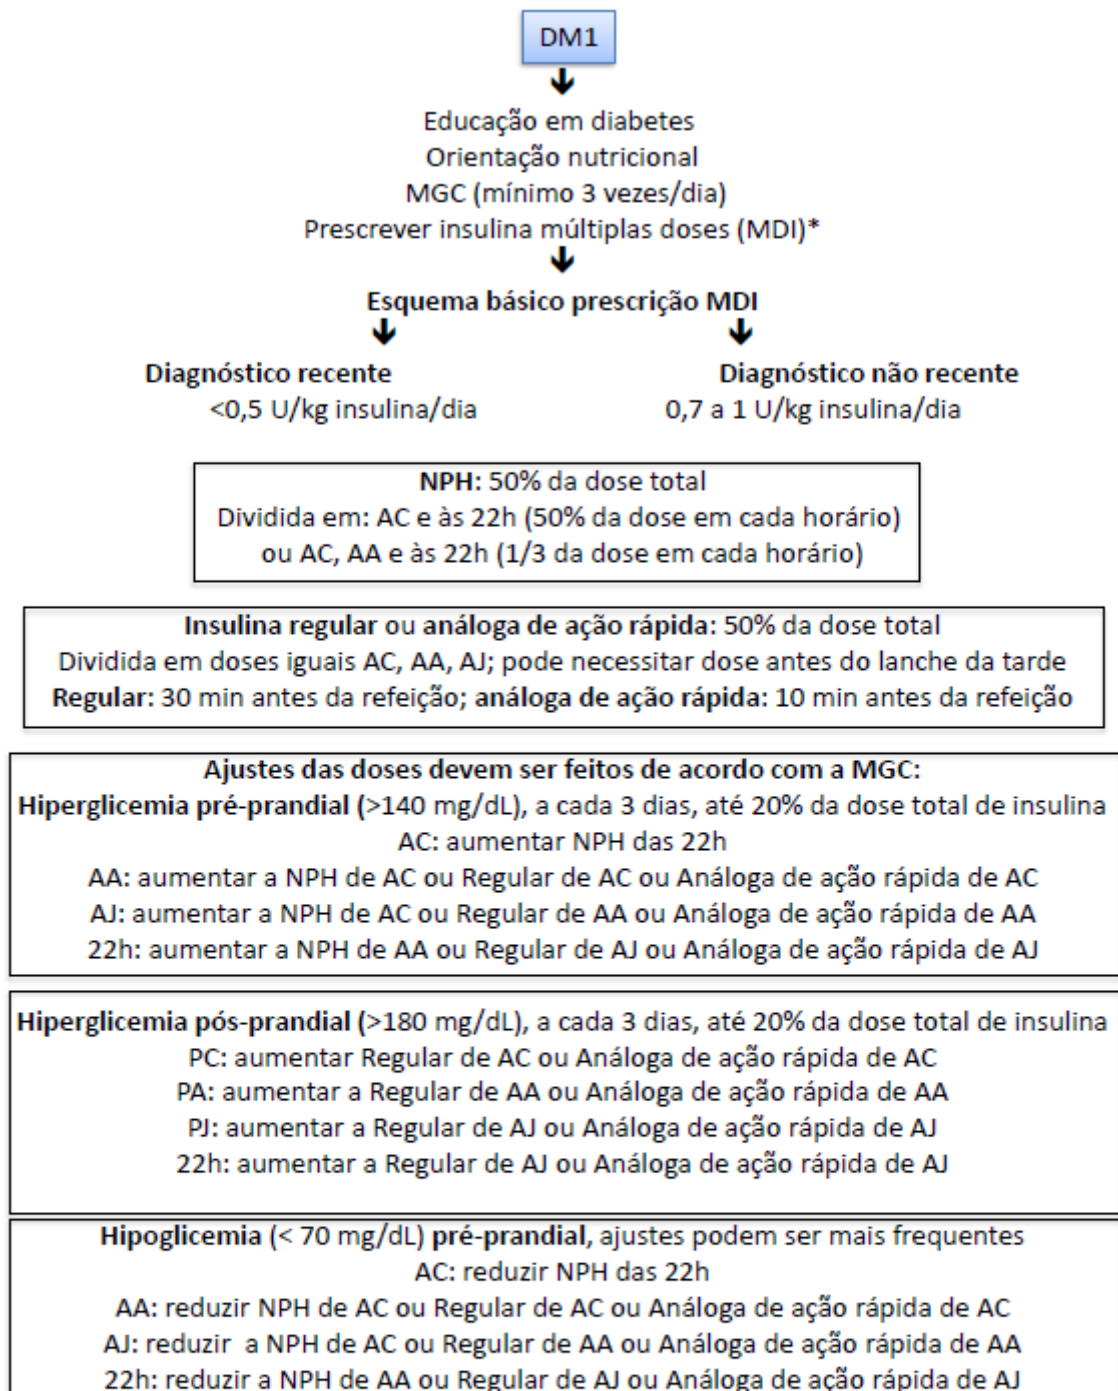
DM1

Educação em diabetes
Orientação nutricional
MGC (mínimo 3 vezes/dia)
Prescrever insulina múltiplas doses (MDI)*

Esquema básico prescrição MDI

Diagnóstico recente
<0,5 U/kg insulina/dia

Diagnóstico não recente
0,7 a 1 U/kg insulina/dia

NPH: 50% da dose total
Dividida em: AC e às 22h (50% da dose em cada horário)
ou AC, AA e às 22h (1/3 da dose em cada horário)

Insulina regular ou análoga de ação rápida: 50% da dose total
Dividida em doses iguais AC, AA, AJ; pode necessitar dose antes do lanche da tarde
Regular: 30 min antes da refeição; análoga de ação rápida: 10 min antes da refeição

Ajustes das doses devem ser feitos de acordo com a MGC:
Hiperglicemia pré-prandial (>140 mg/dL), a cada 3 dias, até 20% da dose total de insulina
AC: aumentar NPH das 22h
AA: aumentar a NPH de AC ou Regular de AC ou Análoga de ação rápida de AC
AJ: aumentar a NPH de AC ou Regular de AA ou Análoga de ação rápida de AA
22h: aumentar a NPH de AA ou Regular de AJ ou Análoga de ação rápida de AJ

Hiperglicemia pós-prandial (>180 mg/dL), a cada 3 dias, até 20% da dose total de insulina
PC: aumentar Regular de AC ou Análoga de ação rápida de AC
PA: aumentar a Regular de AA ou Análoga de ação rápida de AA
PJ: aumentar a Regular de AJ ou Análoga de ação rápida de AJ
22h: aumentar a Regular de AJ ou Análoga de ação rápida de AJ

Hipoglicemia (< 70 mg/dL) pré-prandial, ajustes podem ser mais frequentes
AC: reduzir NPH das 22h
AA: reduzir NPH de AC ou Regular de AC ou Análoga de ação rápida de AC
AJ: reduzir a NPH de AC ou Regular de AA ou Análoga de ação rápida de AA
22h: reduzir a NPH de AA ou Regular de AJ ou Análoga de ação rápida de AJ